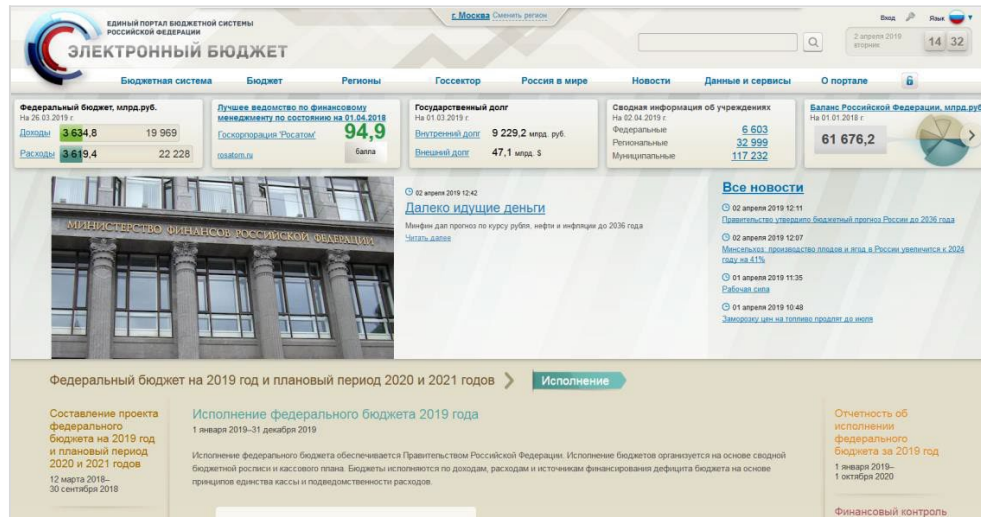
ЕДИНЫЙ ПОРТАЛ БЮДЖЕТНОЙ СИСТЕМЫ РОССИЙСКОЙ ФЕДЕРАЦИИ
ЭЛЕКТРОННЫЙ БЮДЖЕТ

г. Москва Сменить регион

Вход Язык

2 апреля 2019 вторник 14 32

Бюджетная система Бюджет Регионы Госсектор Россия в мире Новости Данные и сервисы О портале

Федеральный бюджет, млрд.руб.
На 26.03.2019 г.
Доходы 3 634,8 19 969
Расходы 3 619,4 22 228

Лучшее ведомство по финансовому менеджменту по состоянию на 01.04.2018
Госкорпорация "Росатом" 94,9
rosatom.ru балла

Государственный долг
На 01.03.2019 г.
Внутренний долг 9 229,2 млрд. руб.
Внешний долг 47,1 млрд. $

Сводная информация об учреждениях
На 02.04.2019 г.
Федеральные 6 603
Региональные 32 999
Муниципальные 117 232

Баланс Российской Федерации, млрд.руб.
На 01.01.2018 г.
61 676,2

МИНИСТЕРСТВО ФИНАНСОВ РОССИЙСКОЙ ФЕДЕРАЦИИ

02 апреля 2019 12:42
Далеко идущие деньги
Минфин дал прогноз по курсу рубля, нефти и инфляции до 2036 года
Читать далее

Все новости
02 апреля 2019 12:11
Правительство утвердило бюджетный прогноз России до 2036 года
02 апреля 2019 12:07
Минсельхоз: производство плодов и ягод в России увеличится к 2024 году на 41%
01 апреля 2019 11:35
Рабочая сила
01 апреля 2019 10:48
Заморозку цен на топливо продлят до июля

Федеральный бюджет на 2019 год и плановый период 2020 и 2021 годов
Исполнение

Составление проекта федерального бюджета на 2019 год и плановый период 2020 и 2021 годов
12 марта 2018–
30 сентября 2018

Исполнение федерального бюджета 2019 года
1 января 2019–31 декабря 2019
Исполнение федерального бюджета обеспечивается Правительством Российской Федерации. Исполнение бюджетов организуется на основе сводной бюджетной росписи и кассового плана. Бюджеты исполняются по доходам, расходам и источникам финансирования дефицита бюджета на основе принципов единства кассы и подведомственности расходов.

Отчетность об исполнении федерального бюджета за 2019 год
1 января 2019–
1 октября 2020

Финансовый контроль